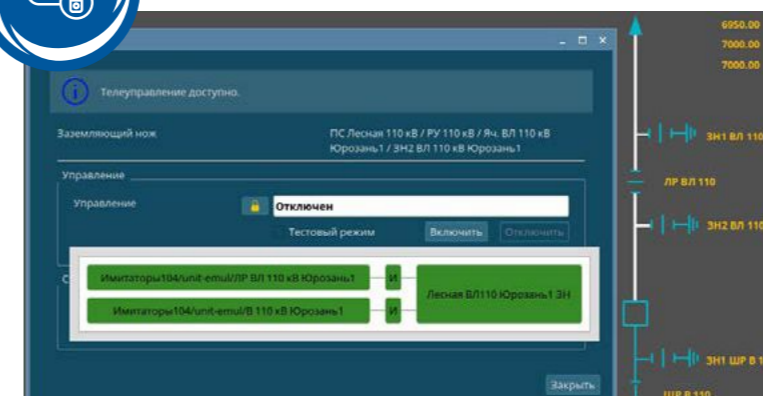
Телеуправление доступно.

Заземляющий нож

ПС Лесная 110 кВ / РУ 110 кВ / Яч. ВЛ 110 кВ Юрозань1 / ЗН2 ВЛ 110 кВ Юрозань1

Управление

Управление

Отключен

Тестовый режим

Включить

Отключить

Имитаторы104/unit-emul/ЛР ВЛ 110 кВ Юрозань1

И

Имитаторы104/unit-emul/В 110 кВ Юрозань1

И

Лесная ВЛ110 Юрозань1 ЗН

С

Закрыть

6950.00

7000.00

7000.00

ЗН1 ВЛ 110

ЛР ВЛ 110

ЗН2 ВЛ 110

ЗН1 ШР В 1

ШР В 110